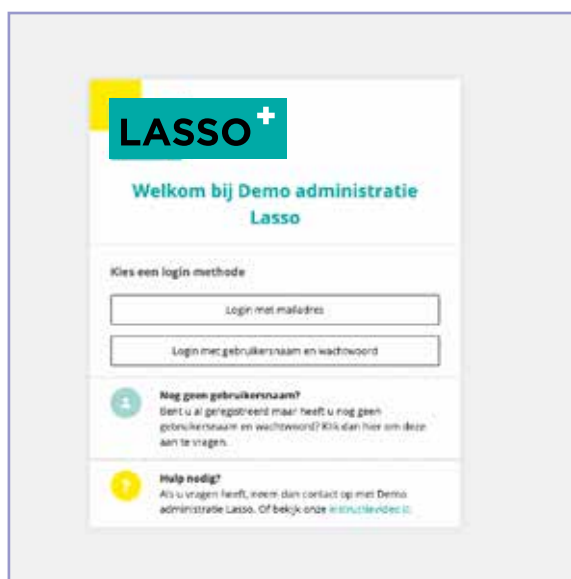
LASSO

Welkom bij Demo administratie Lasso

Kies een login methode

Login met mailadres

Login met gebruikersnaam en wachtwoord

Nog geen gebruikersnaam?
Bent u al geregistreerd maar heeft u nog geen gebruikersnaam en wachtwoord? Klik dan hier om deze aan te vragen.

Hulp nodig?
Als u vragen heeft, neem dan contact op met Demo administratie Lasso. Of bekijk onze instructievideo.